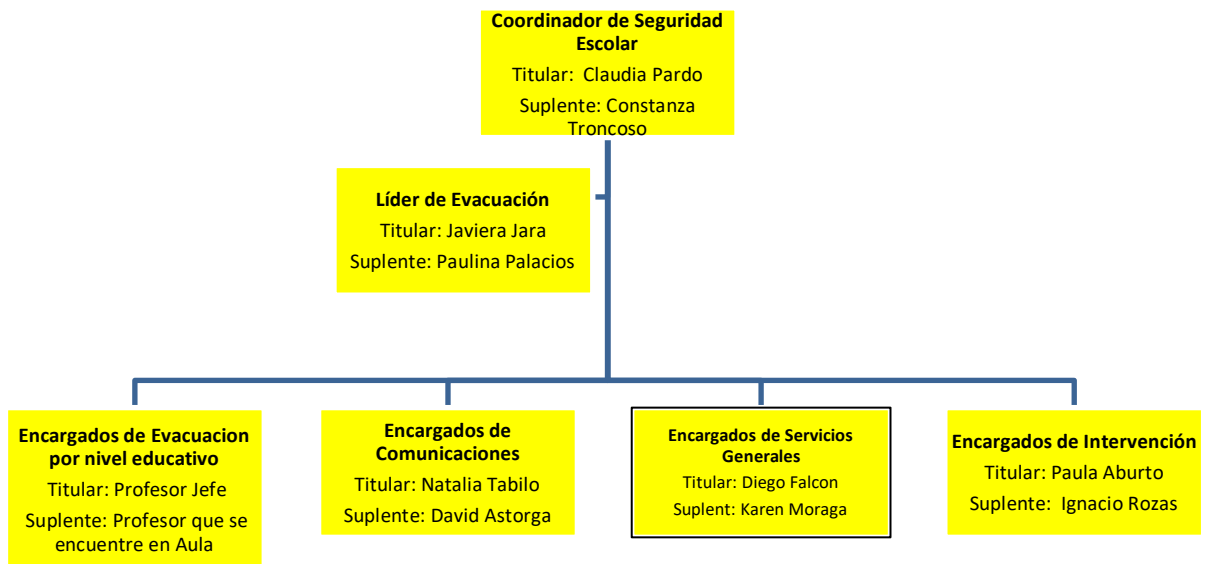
Coordinador de Seguridad Escolar
Titular: Claudia Pardo
Suplente: Constanza Troncoso

Líder de Evacuación
Titular: Javiera Jara
Suplente: Paulina Palacios

Encargados de Evacuacion por nivel educativo
Titular: Profesor Jefe
Suplente: Profesor que se encuentre en Aula

Encargados de Comunicaciones
Titular: Natalia Tabilo
Suplente: David Astorga

Encargados de Servicios Generales
Titular: Diego Falcon
Suplent: Karen Moraga

Encargados de Intervención
Titular: Paula Aburto
Suplente: Ignacio Rozas